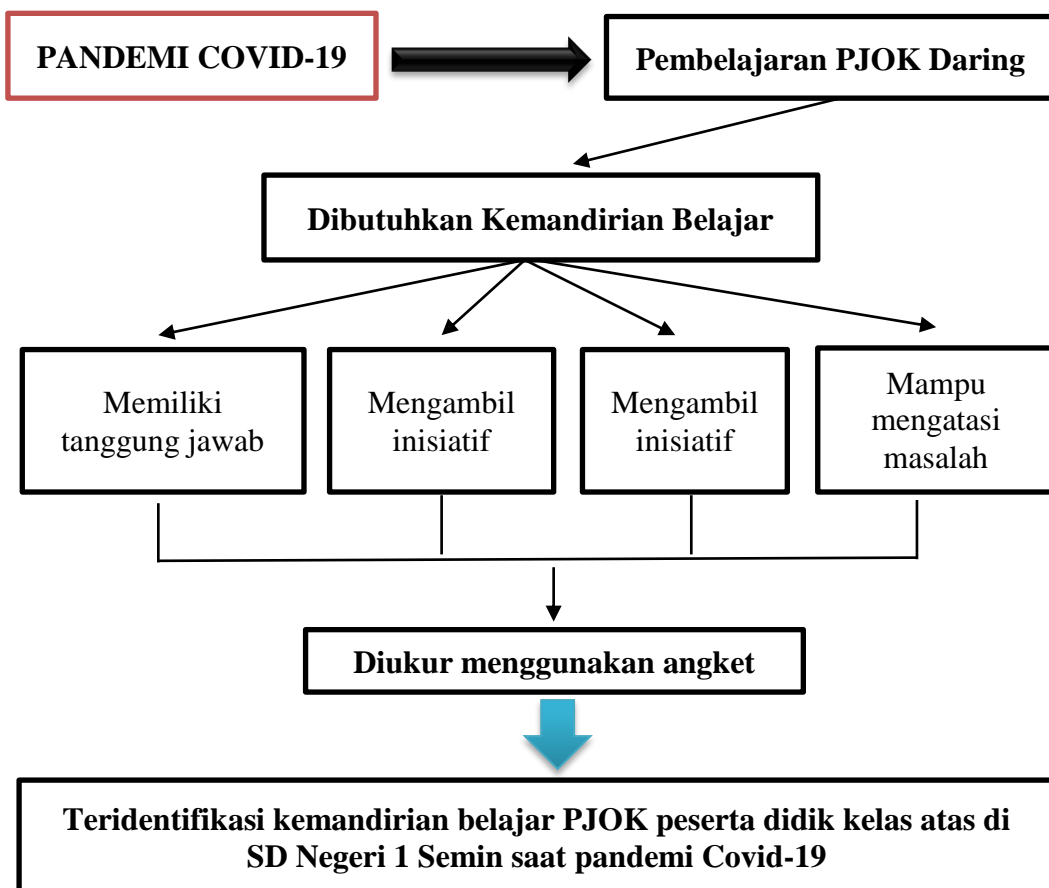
PANDEMI COVID-19

Pembelajaran PJOK Daring

Dibutuhkan Kemandirian Belajar

Memiliki tanggung jawab

Mengambil inisiatif

Mengambil inisiatif

Mampu mengatasi masalah

Diukur menggunakan angket

Teridentifikasi kemandirian belajar PJOK peserta didik kelas atas di SD Negeri 1 Semin saat pandemi Covid-19